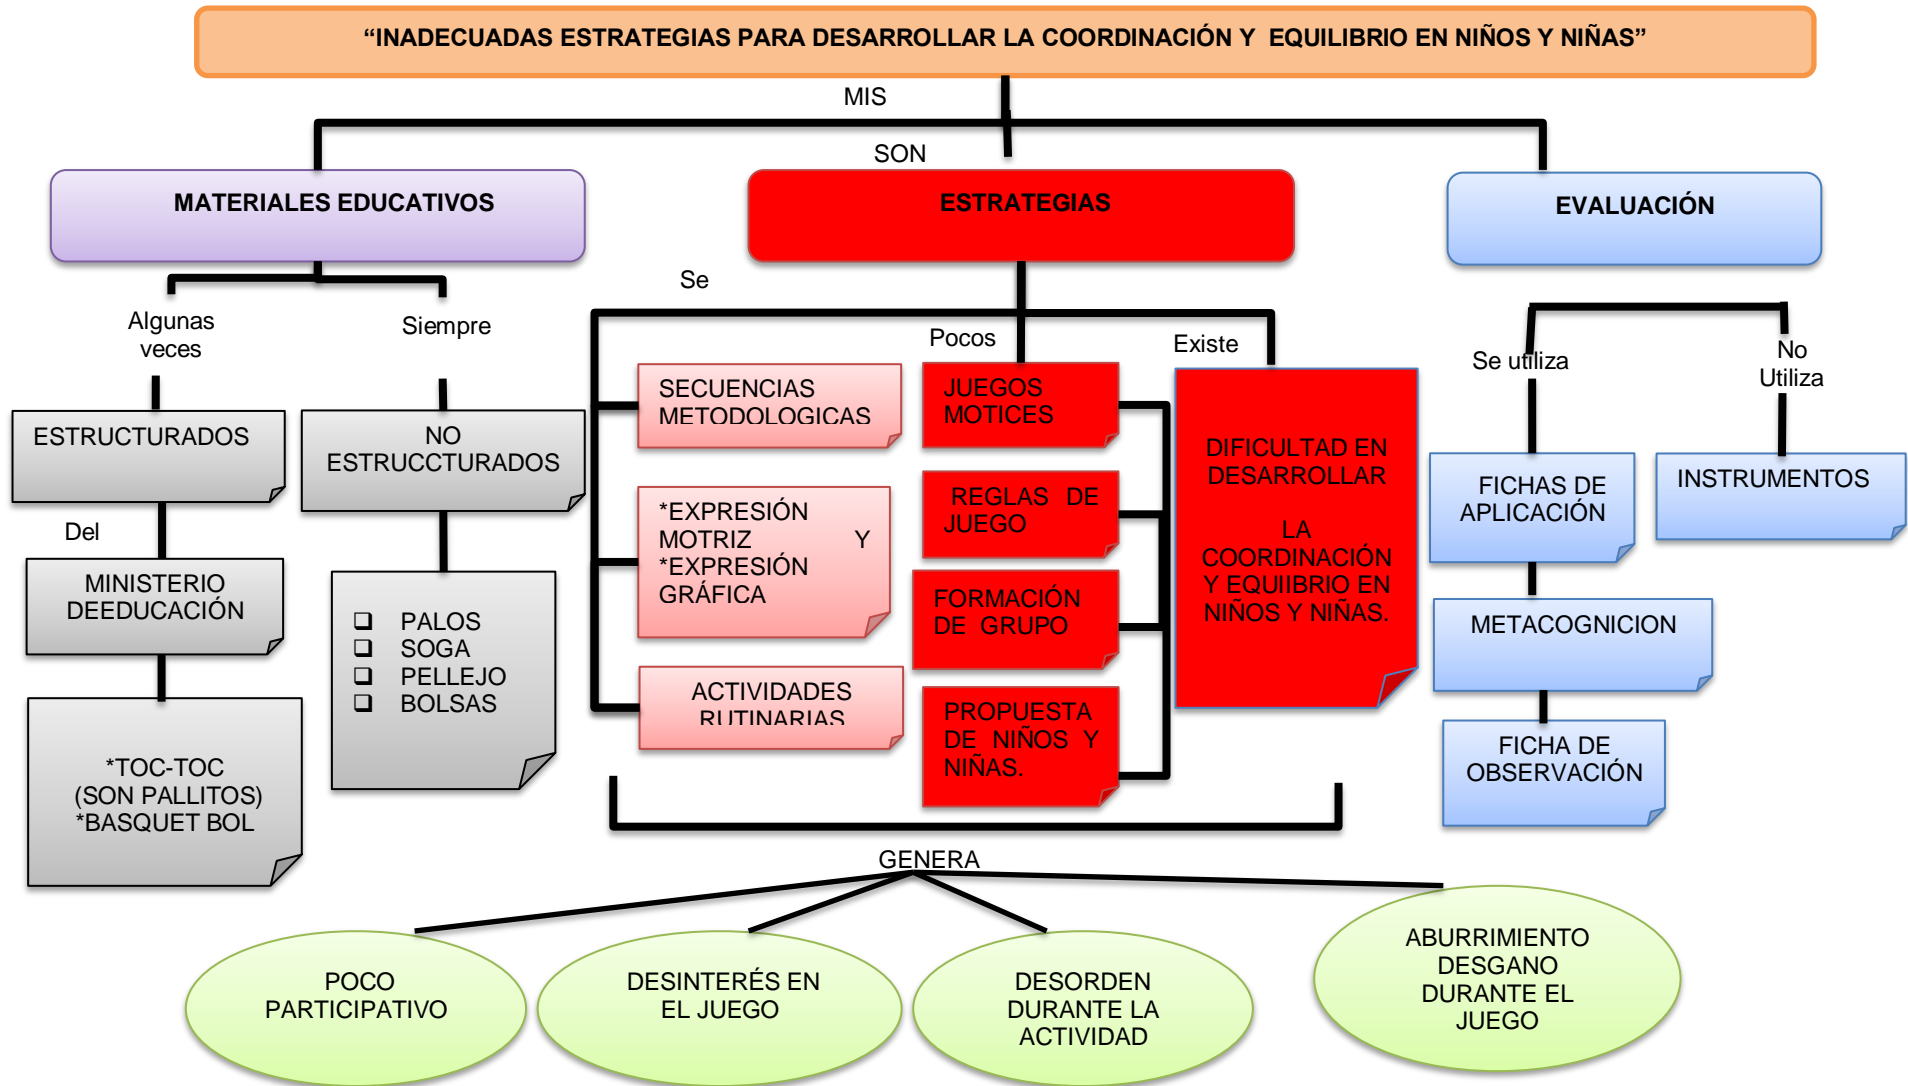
“INADECUADAS ESTRATEGIAS PARA DESARROLLAR LA COORDINACIÓN Y EQUILIBRIO EN NIÑOS Y NIÑAS”

MIS

SON

MATERIALES EDUCATIVOS

ESTRATEGIAS

EVALUACIÓN

Algunas veces

Siempre

ESTRUCTURADOS

NO ESTRUCCTURADOS

Del

MINISTERIO DEEDUCACIÓN

*TOC-TOC (SON PALLITOS) *BASQUET BOL

❑ PALOS
❑ SOGA
❑ PELLEJO
❑ BOLSAS

Se

Pocos

Existe

SECUENCIAS METODOLOGICAS

*EXPRESIÓN MOTRIZ Y *EXPRESIÓN GRÁFICA

ACTIVIDADES RUTINARIAS

JUEGOS MOTICES

REGLAS DE JUEGO

FORMACIÓN DE GRUPO

PROPUESTA DE NIÑOS Y NIÑAS.

DIFICULTAD EN DESARROLLAR LA COORDINACIÓN Y EQUIIBRIO EN NIÑOS Y NIÑAS.

Se utiliza

No Utiliza

FICHAS DE APLICACIÓN

INSTRUMENTOS

METACOGNICION

FICHA DE OBSERVACIÓN

GENERA

POCO PARTICIPATIVO

DESINTERÉS EN EL JUEGO

DESORDEN DURANTE LA ACTIVIDAD

ABURRIMIENTO DESGANO DURANTE EL JUEGO